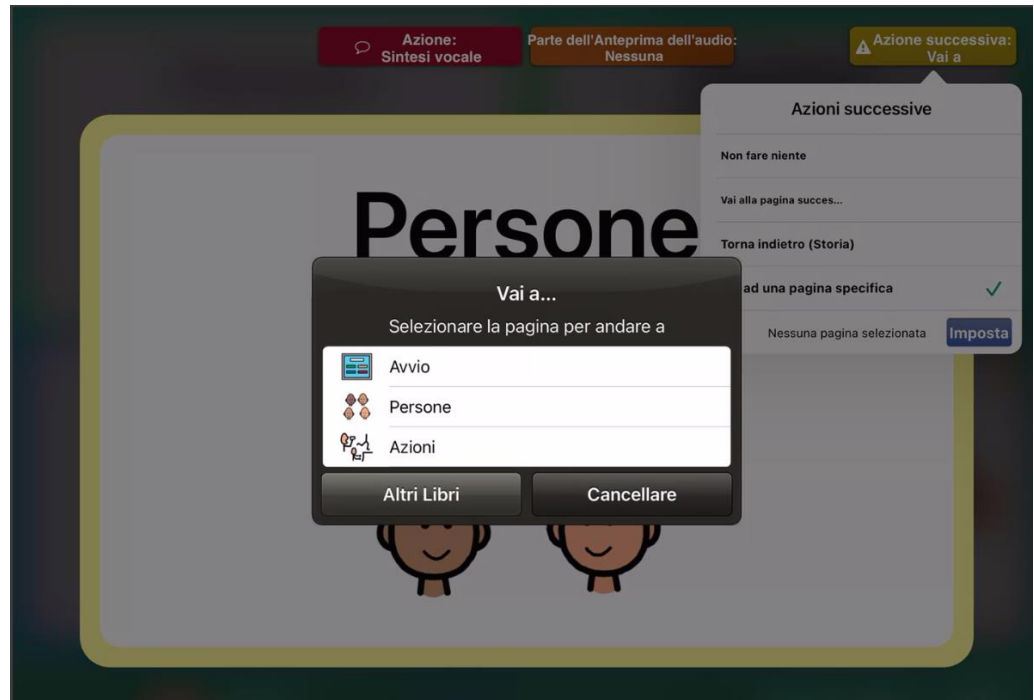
Azione: Sintesi vocale

Parte dell'Anteprima dell'audio: Nessuna

Azione successiva: Vai a

Azioni successive

Non fare niente

Vai alla pagina succes...

Torna indietro (Storia)

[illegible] ad una pagina specifica ✓

Nessuna pagina selezionata

Imposta

Persone

Vai a...

Selezionare la pagina per andare a

Avvio

Persone

Azioni

Altri Libri

Cancellare